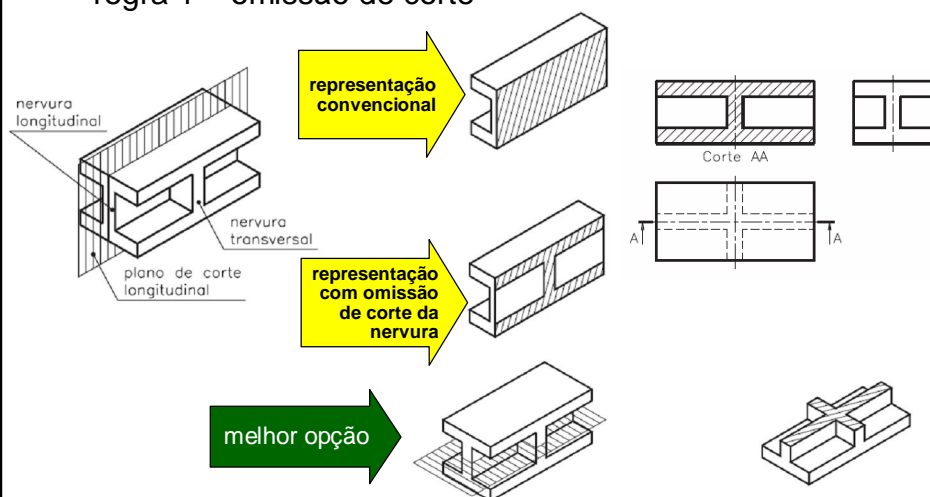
regra 1 – omissão de corte

nervura longitudinal

nervura transversal

plano de corte longitudinal

representação convencional

representação com omissão de corte da nervura

melhor opção

Corte AA

A

A